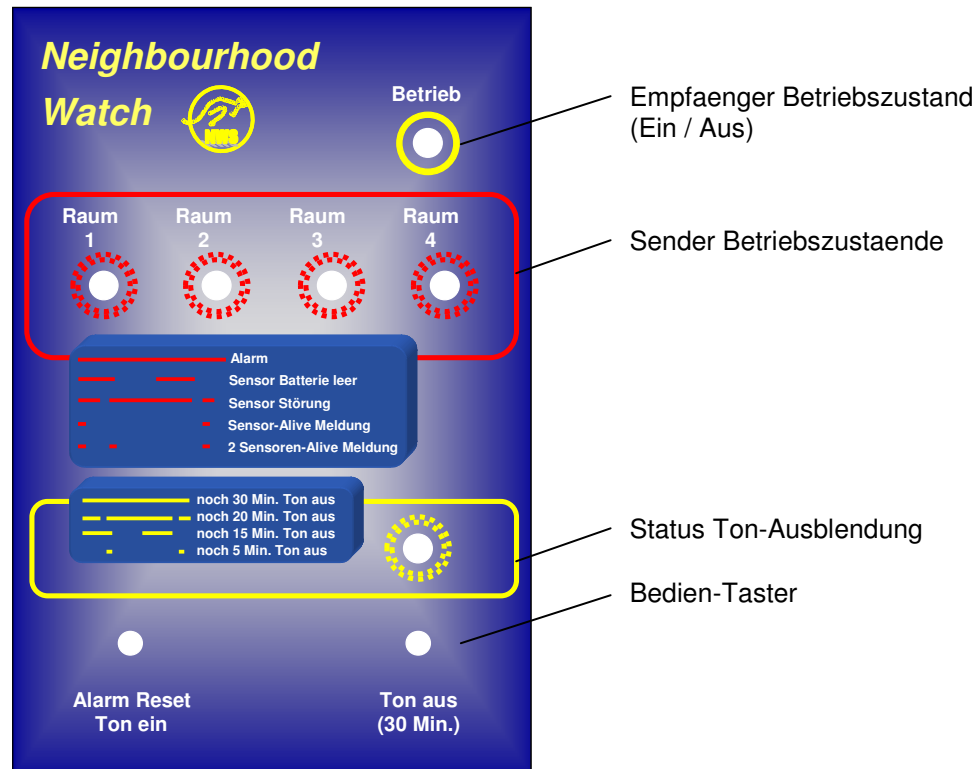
Neighbourhood Watch

NWS

Betrieb

Empfaenger Betriebszustand (Ein / Aus)

Raum 1

Raum 2

Raum 3

Raum 4

Sender Betriebszustaende

Alarm
Sensor Batterie leer
Sensor Störung
Sensor-Alive Meldung
2 Sensoren-Alive Meldung

noch 30 Min. Ton aus
noch 20 Min. Ton aus
noch 15 Min. Ton aus
noch 5 Min. Ton aus

Status Ton-Ausblendung

Bedien-Taster

Alarm Reset Ton ein

Ton aus (30 Min.)